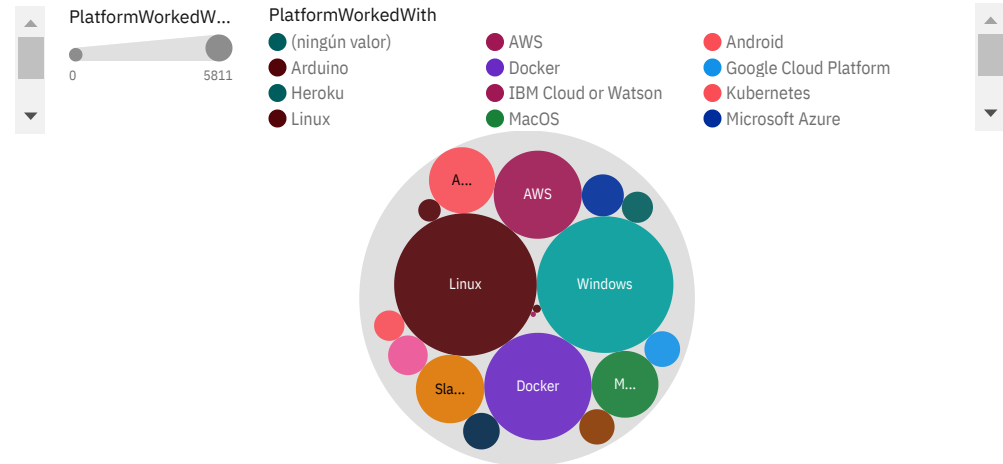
PlatformWorkedW...

0

5811

PlatformWorkedWith

(ningún valor)
Arduino
Heroku
Linux

AWS
Docker
IBM Cloud or Watson
MacOS

Android
Google Cloud Platform
Kubernetes
Microsoft Azure

A...
AWS
Linux
Windows
Sla...
Docker
M...